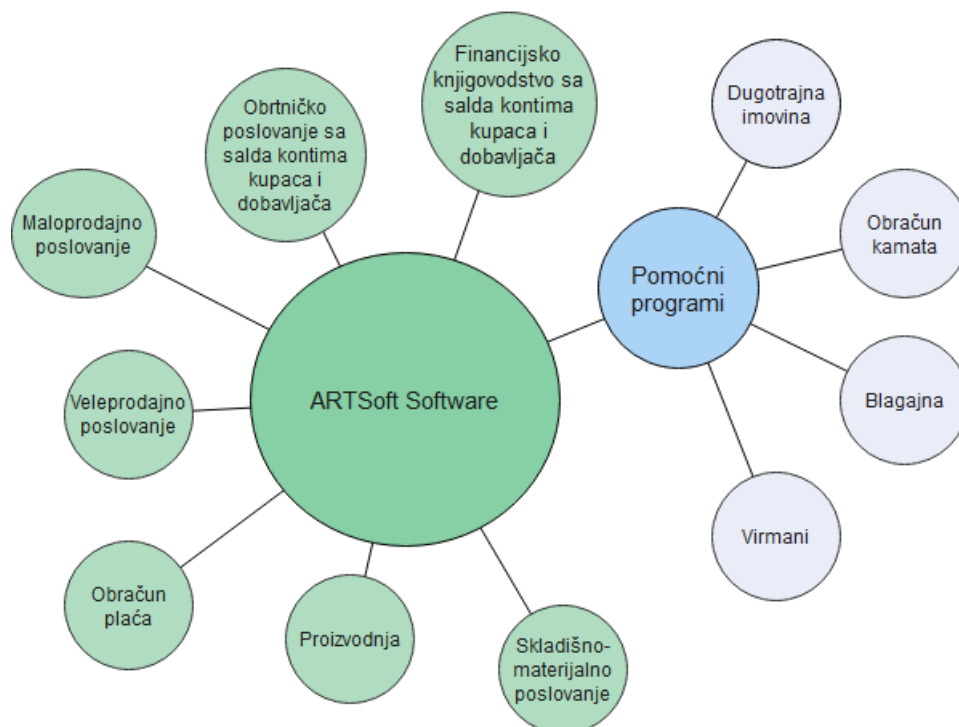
Financijsko knjigovodstvo sa salda kontima kupaca i dobavljača

Obrtničko poslovanje sa salda kontima kupaca i dobavljača

Maloprodajno poslovanje

Veleprodajno poslovanje

Obračun plaća

Proizvodnja

Skladišno-materijalno poslovanje

ARTSoft Software

Pomoćni programi

Dugotrajna imovina

Obračun kamata

Blagajna

Virmani